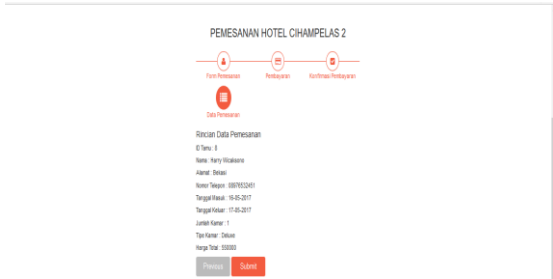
PEMESANAN HOTEL CIHAMPELAS 2

Form Pemesanan

Pembayaran

Konfirmasi Pembayaran

Data Pemesanan

Rincian Data Pemesanan

ID Tamu : 8

Nama : Harry Wicaksana

Alamat : Bekasi

Nomor Telepon : 08976532451

Tanggal Masuk : 16-05-2017

Tanggal Keluar : 17-05-2017

Jumlah Kamar : 1

Tipe Kamar : Deluxe

Harga Total : 550000

Previous

Submit